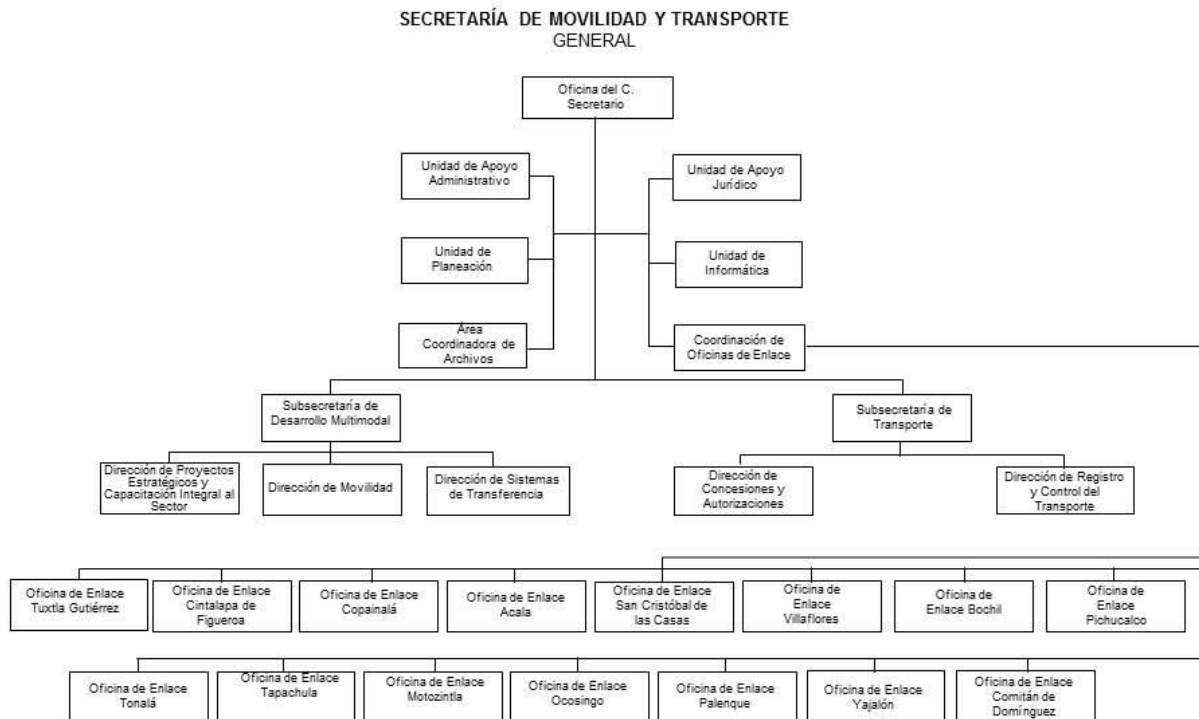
SECRETARÍA DE MOVILIDAD Y TRANSPORTE
GENERAL

Oficina del C. Secretario

Unidad de Apoyo Administrativo

Unidad de Planeación

Área Coordinadora de Archivos

Unidad de Apoyo Jurídico

Unidad de Informática

Coordinación de Oficinas de Enlace

Subsecretaría de Desarrollo Multimodal

Subsecretaría de Transporte

Dirección de Proyectos Estratégicos y Capacitación Integral al Sector

Dirección de Movilidad

Dirección de Sistemas de Transferencia

Dirección de Concesiones y Autorizaciones

Dirección de Registro y Control del Transporte

Oficina de Enlace Tuxtla Gutiérrez

Oficina de Enlace Cintalapa de Figueroa

Oficina de Enlace Copainalá

Oficina de Enlace Acala

Oficina de Enlace San Cristóbal de las Casas

Oficina de Enlace Villaflores

Oficina de Enlace Bochil

Oficina de Enlace Pichucalco

Oficina de Enlace Tonalá

Oficina de Enlace Tapachula

Oficina de Enlace Motozintla

Oficina de Enlace Ocosingo

Oficina de Enlace Palenque

Oficina de Enlace Yajalón

Oficina de Enlace Comitán de Domínguez